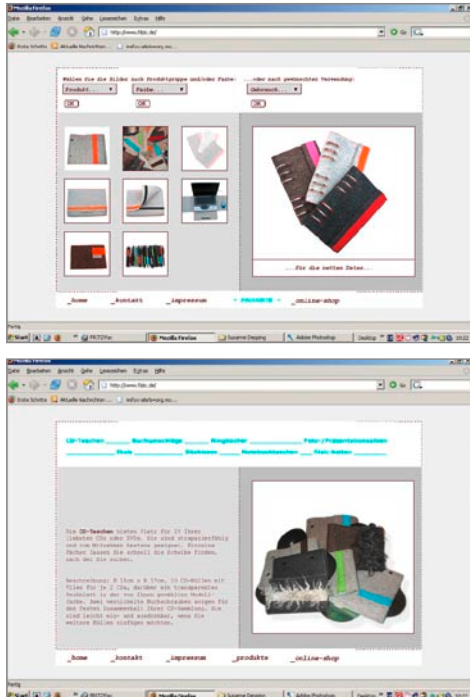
Mozilla Firefox
Datei Bearbeiten Ansicht Gehe Lesezeichen Extras Hilfe
http://www.filzic.de/
Erste Schritte Aktuelle Nachrichten

Wählen Sie die Bilder nach Produktgruppe und/oder Farbe: ...oder nach gewünschter Verwendung:
Produkt... ▼ Farbe... ▼ Gebrauch... ▼
OK OK OK

...für die netten Dates...

_home _kontakt _impressum _produkte _online-shop

Fertig
Start Mozilla Firefox Susanne Desping Adobe Photoshop Desktop 10:22

Mozilla Firefox
Datei Bearbeiten Ansicht Gehe Lesezeichen Extras Hilfe
http://www.filzic.de/
Erste Schritte Aktuelle Nachrichten

CD-Taschen _____ Buchumschläge _____ Ringbücher _____ Foto-/Fotopräsentationen
_____ Etuis _____ Sitzkissen _____ Notebooktaschen _____ Visitenkarten _____

Die CD-Taschen bieten Platz für 24 Ihrer liebsten CDs oder DVDs. Sie sind strapazierfähig und vom Wollfilz bestens geschützt. Einzelne Fächer lassen Sie schnell die Scheibe finden, nach der Sie suchen.

Beschreibung: B 15cm x H 17cm, 10 CD-Hüllen mit Platz für je 2 CDs, dahinter ein transparentes Fensterfach in der von Ihnen gewählten Modellfarbe. Zwei vernickelte Buchschrauben sorgen für den festen Zusammenhalt Ihrer CD-Sammlung. Sie sind leicht ein- und ausdrehbar, wenn Sie weitere Hüllen einfügen möchten.

_home _kontakt _impressum _produkte _online-shop

Fertig
Start Mozilla Firefox Susanne Desping Adobe Photoshop Desktop